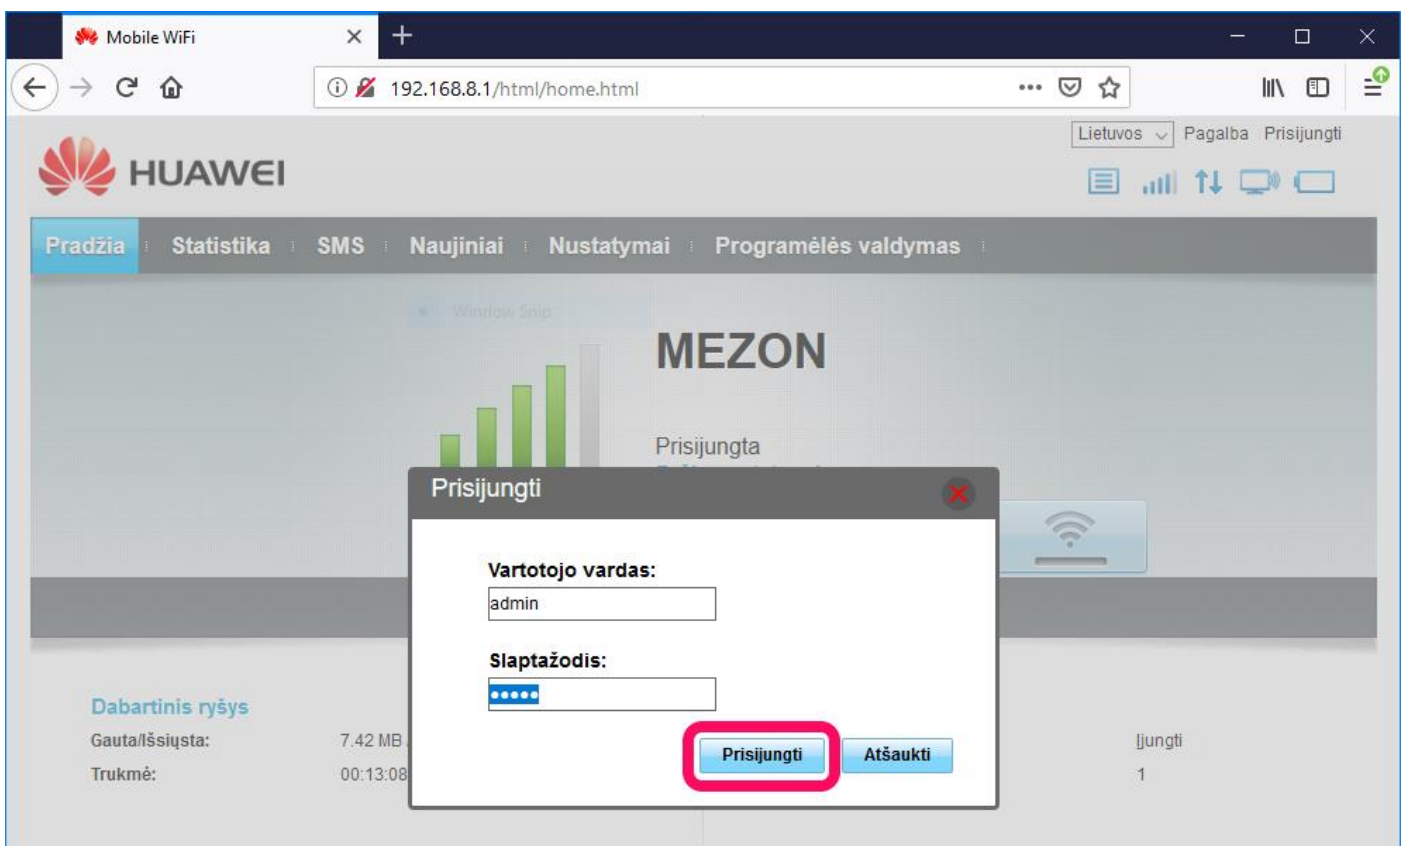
Mobile WiFi

192.168.8.1/html/home.html

Lietuvos Pagalba Prisijungti

HUAWEI

Pradžia Statistika SMS Naujiniai Nustatymai Programėlės valdymas

Window Snip

MEZON

Prisijungta

Prisijungti

Vartotojo vardas:
admin

Slaptažodis:
•••••

Prisijungti Atšaukti

Dabartinis ryšys
Gauta/Išsiųsta: 7.42 MB
Trukmė: 00:13:08

Įjungti
1